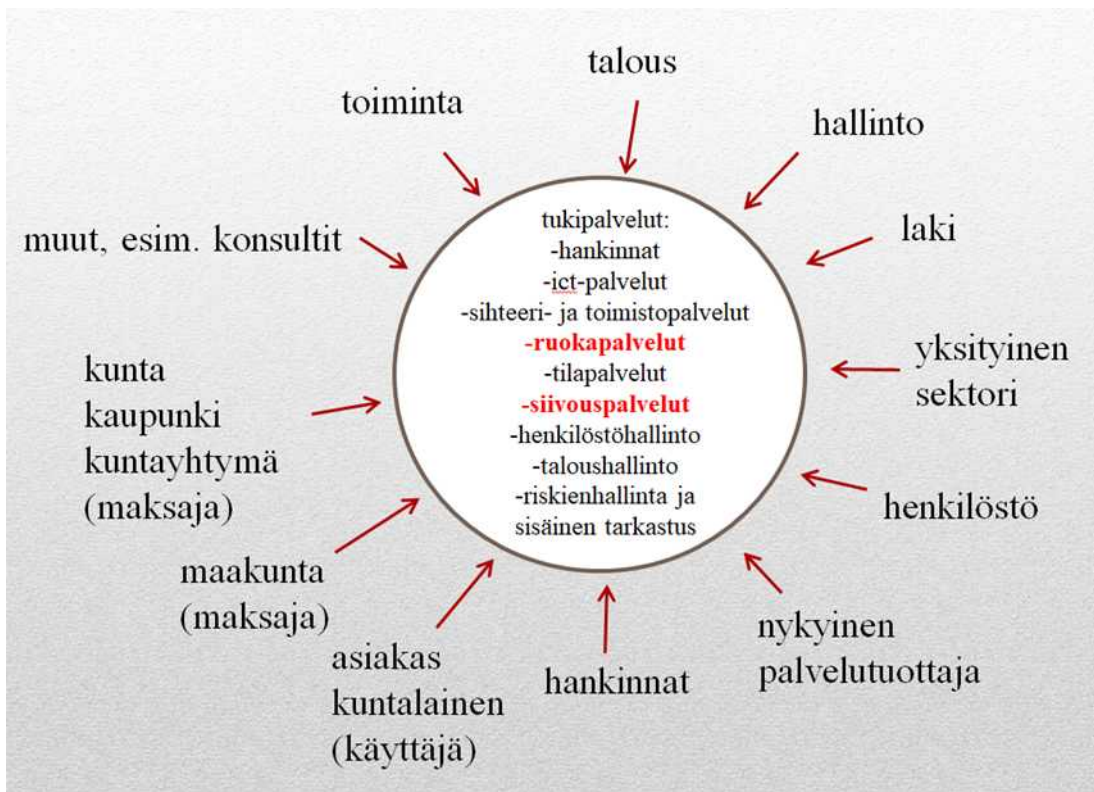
talous

toiminta

hallinto

laki

muut, esim. konsultit

tukipalvelut:
-hankinnat
-ict-palvelut
-sihteeri- ja toimistopalvelut
-ruokapalvelut
-tilapalvelut
-siivouspalvelut
-henkilöstöhallinto
-taloushallinto
-riskienhallinta ja sisäinen tarkastus

yksityinen sektori

kunta
kaupunki
kuntayhtymä
(maksaja)

henkilöstö

maakunta
(maksaja)

nykyinen palvelutuottaja

asiakas
kuntalainen
(käyttäjä)

hankinnat